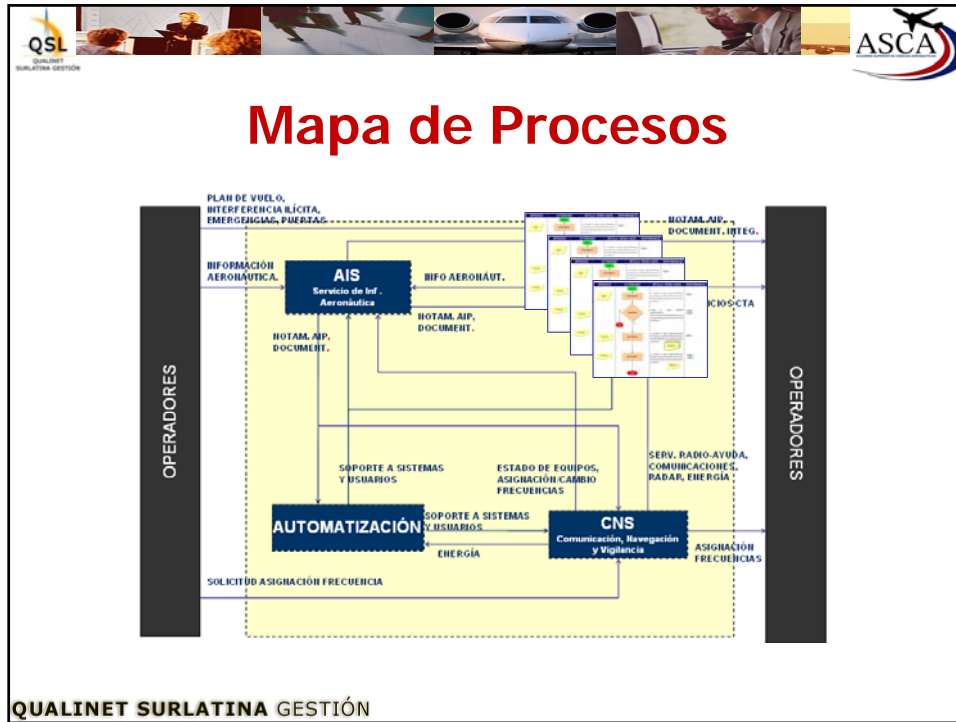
QSL
QUALINET SURLATINA GESTIÓN

ASCA

Mapa de Procesos

OPERADORES

PLAN DE VUELO, INTERFERENCIA ILÍCITA, EMERGENCIAS, PUERTAS

INFORMACIÓN AERONÁUTICA.

AIS
Servicio de Inf. Aeronáutica

INFO AERONÁUT.

NOTAM, AIP, DOCUMENT.

NOTAM, AIP, DOCUMENT.

NOTAM, AIP, DOCUMENT, INTEG.

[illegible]ICIOS CTA

SOPORTE A SISTEMAS Y USUARIOS

ESTADO DE EQUIPOS, ASIGNACIÓN/CAMBIO FRECUENCIAS

SERV. RADIO-AYUDA, COMUNICACIONES, RADAR, ENERGÍA

AUTOMATIZACIÓN

SOPORTE A SISTEMAS Y USUARIOS

ENERGÍA

CNS
Comunicación, Navegación y Vigilancia

ASIGNACIÓN FRECUENCIAS

SOLICITUD ASIGNACIÓN FRECUENCIA

OPERADORES

QUALINET SURLATINA GESTIÓN